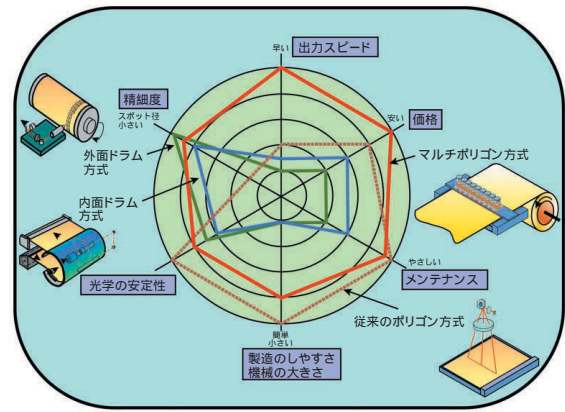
早い
出力スピード

安い
価格

精細度
スポット径
小さい

外面ドラム
方式

マルチポリゴン方式

内面ドラム
方式

やさしい
メンテナンス

光学の安定性

従来のポリゴン方式

簡単
小さい
製造のしやすさ
機械の大きさ